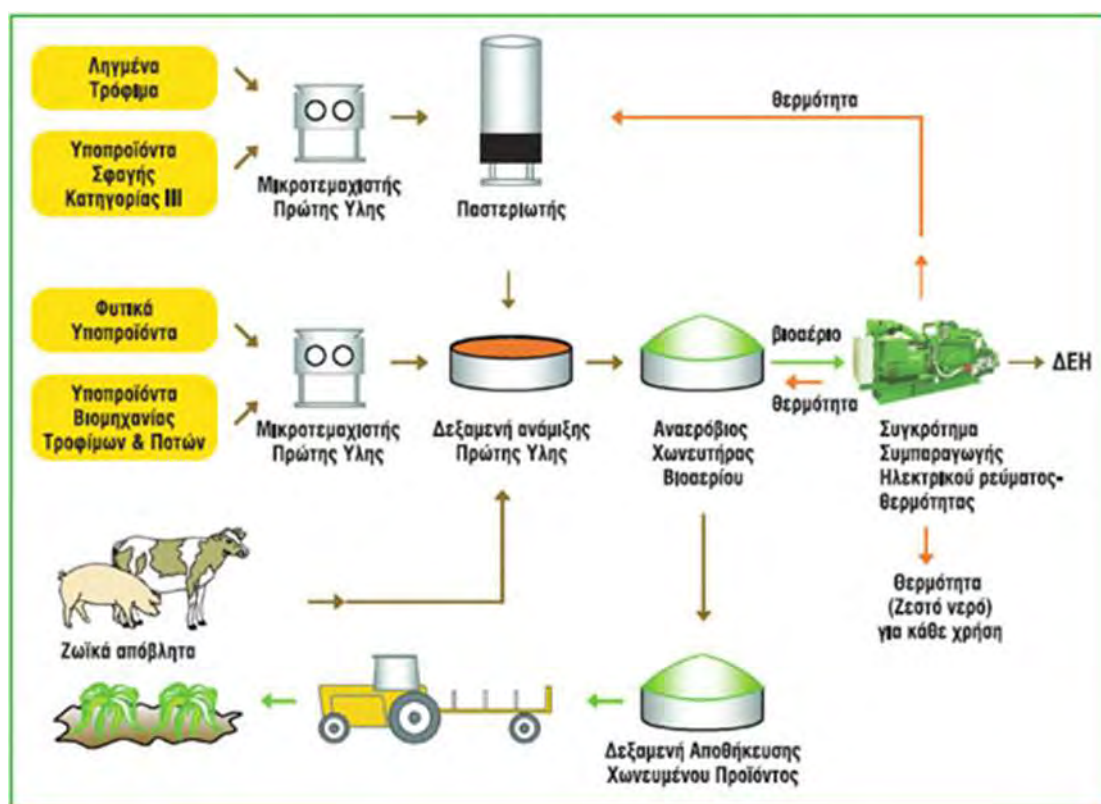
Ληγμένα Τρόφιμα

Υποπροϊόντα Σφαγής Κατηγορίας III

Μικροτεμαχιστής Πρώτης Ύλης

Παστεριωτής

θερμότητα

Φυτικά Υποπροϊόντα

Υποπροϊόντα Βιομηχανίας Τροφίμων & Ποτών

Μικροτεμαχιστής Πρώτης Ύλης

Δεξαμενή ανάμιξης Πρώτης Ύλης

Αναερόβιος Χωνευτήρας Βιοαερίου

βιοαέριο

θερμότητα

ΔΕΗ

Συγκρότημα Συμπαραγωγής Ηλεκτρικού ρεύματος-θερμότητας

Θερμότητα (Ζεστό νερό) για κάθε χρήση

Ζωϊκά απόβλητα

Δεξαμενή Αποθήκευσης Χωνευμένου Προϊόντος